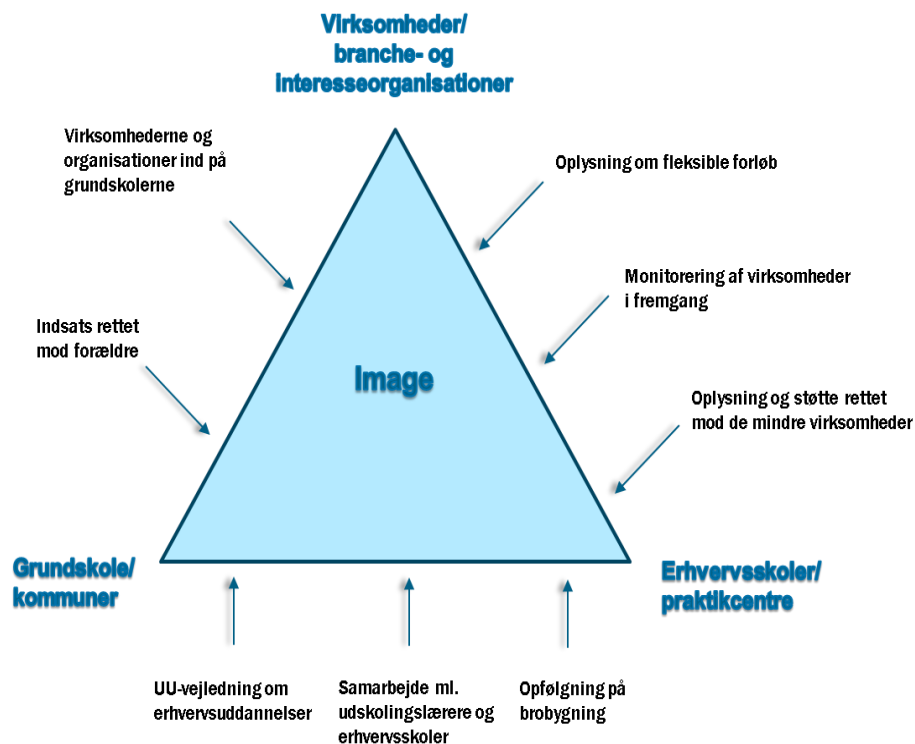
Virksomheder/
branche- og
interesseorganisationer

Virksomhederne og organisationer ind på grundskolerne

Oplysning om fleksible forløb

Monitorering af virksomheder i fremgang

Indsats rettet mod forældre

Image

Oplysning og støtte rettet mod de mindre virksomheder

Grundskole/
kommuner

Erhvervsskoler/
praktikcentre

UU-vejledning om erhvervsuddannelser

Samarbejde ml. udskolingslærere og erhvervsskoler

Opfølgning på brobygning